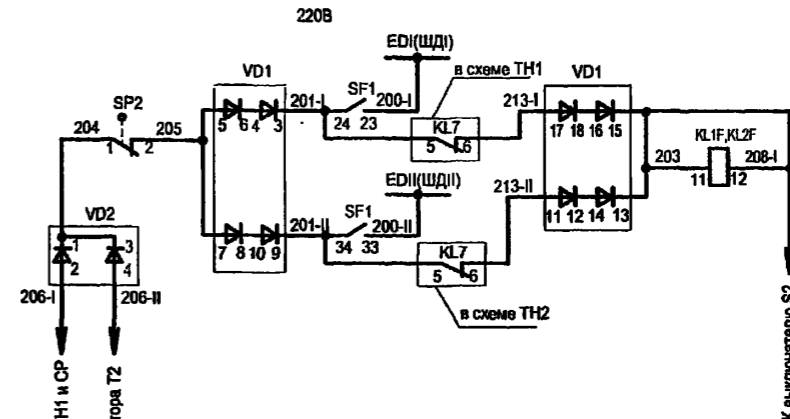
220В

EDI(ШДI)

в схеме ТН1

VD1

VD1

SP2

201-I

SF1

200-I

213-I

204

205

5 6 4 3

24 23

KL7

17 18 16 15

KL1F,KL2F

1 2

5 6

203

208-I

11 12

VD2

213-II

EDII(ШДII)

1 3

2 4

201-II

SF1

200-II

11 12 14 13

7 8 10 9

34 33

KL7

5 6

206-I

206-II

в схеме ТН2

Н1 и СР

ора Т2

К выключателю S2